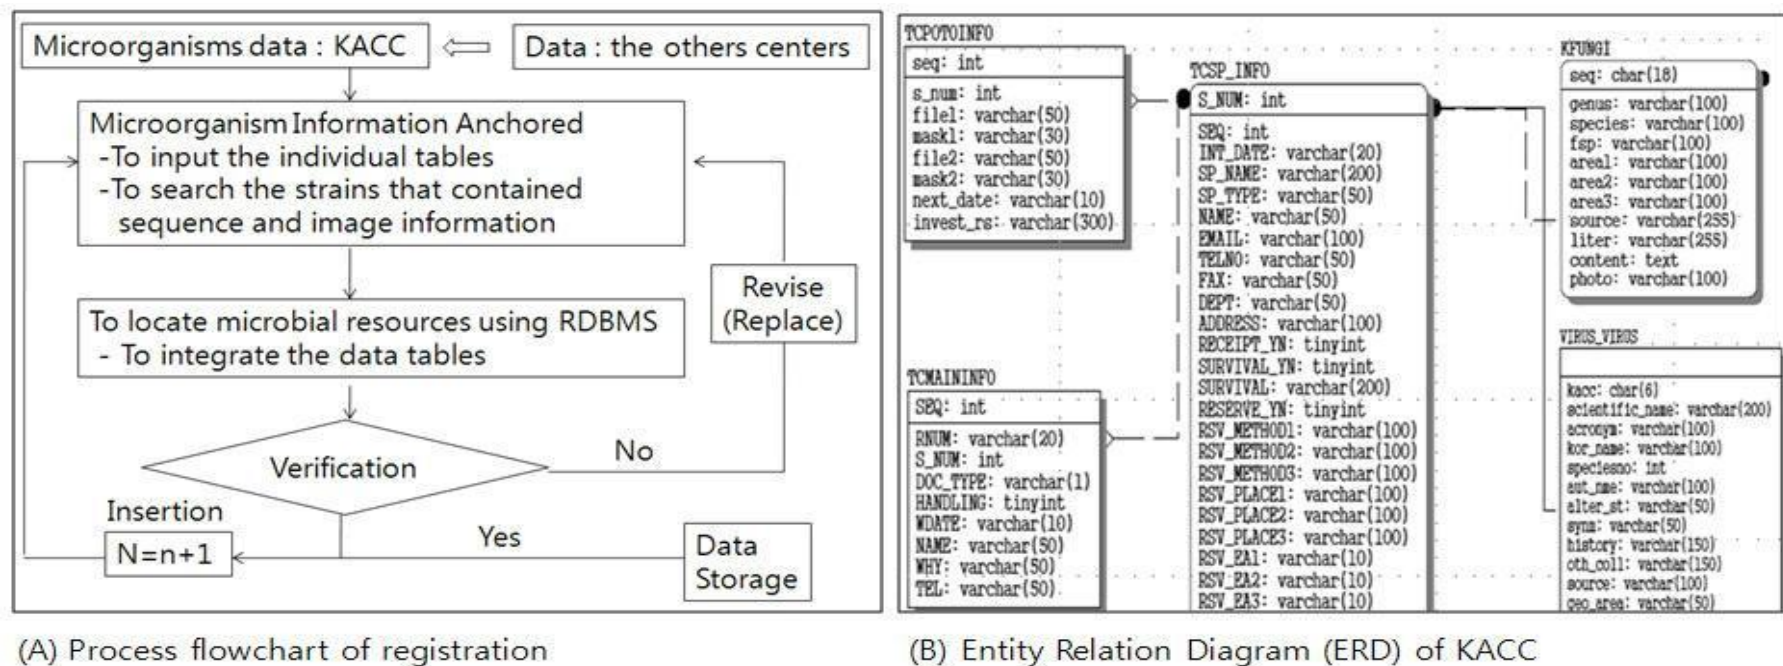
Microorganisms data : KACC

Data : the others centers

Microorganism Information Anchored
-To input the individual tables
-To search the strains that contained sequence and image information

To locate microbial resources using RDBMS
- To integrate the data tables

Revise (Replace)

Verification

No

Insertion

Yes

N=n+1

Data Storage

TCPOTOINFO
seq: int
s_num: int
file1: varchar(50)
mask1: varchar(30)
file2: varchar(50)
mask2: varchar(30)
next_date: varchar(10)
invest_rs: varchar(300)

TCSP_INFO
S_NUM: int
SEQ: int
INT_DATE: varchar(20)
SP_NAME: varchar(200)
SP_TYPE: varchar(50)
NAME: varchar(50)
EMAIL: varchar(100)
TELNO: varchar(50)
FAX: varchar(50)
DEPT: varchar(50)
ADDRESS: varchar(100)
RECEIPT_YN: tinyint
SURVIVAL_YN: tinyint
SURVIVAL: varchar(200)
RESERVE_YN: tinyint
RSV_METHOD1: varchar(100)
RSV_METHOD2: varchar(100)
RSV_METHOD3: varchar(100)
RSV_PLACE1: varchar(100)
RSV_PLACE2: varchar(100)
RSV_PLACE3: varchar(100)
RSV_EA1: varchar(10)
RSV_EA2: varchar(10)
RSV_EA3: varchar(10)

KFUNGI
seq: char(18)
genus: varchar(100)
species: varchar(100)
fsp: varchar(100)
area1: varchar(100)
area2: varchar(100)
area3: varchar(100)
source: varchar(255)
liter: varchar(255)
content: text
photo: varchar(100)

TCMAININFO
SEQ: int
RNUM: varchar(20)
S_NUM: int
DOC_TYPE: varchar(1)
HANDLING: tinyint
WDATE: varchar(10)
NAME: varchar(50)
WHY: varchar(50)
TEL: varchar(50)

VIRUS_VIRUS
kacc: char(6)
scientific_name: varchar(200)
acronym: varchar(100)
kor_name: varchar(100)
speciesno: int
aut_nme: varchar(100)
alter_st: varchar(50)
syna: varchar(50)
history: varchar(150)
oth_coll: varchar(150)
source: varchar(100)
geo_area: varchar(50)

(A) Process flowchart of registration

(B) Entity Relation Diagram (ERD) of KACC